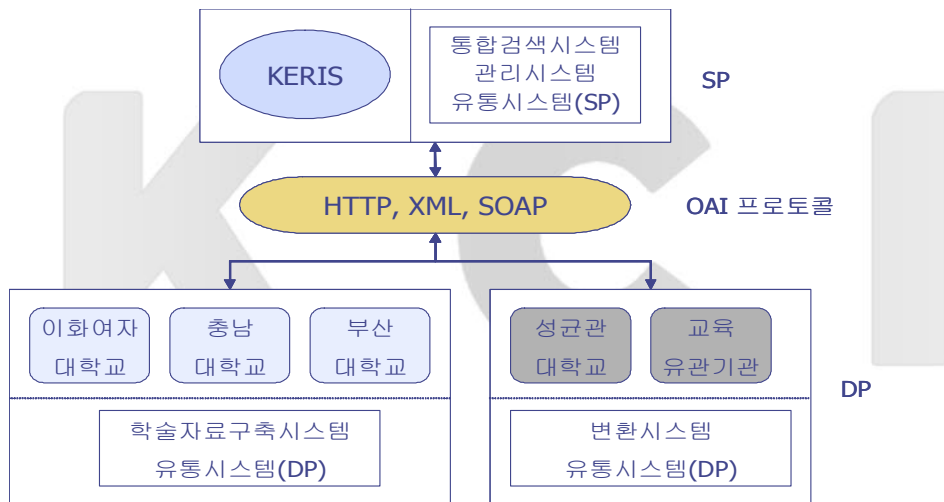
KERIS

통합검색시스템
관리시스템
유통시스템(SP)

SP

HTTP, XML, SOAP

OAI 프로토콜

이화여자
대학교

충남
대학교

부산
대학교

학술자료구축시스템
유통시스템(DP)

성균관
대학교

교육
유관기관

변환시스템
유통시스템(DP)

DP